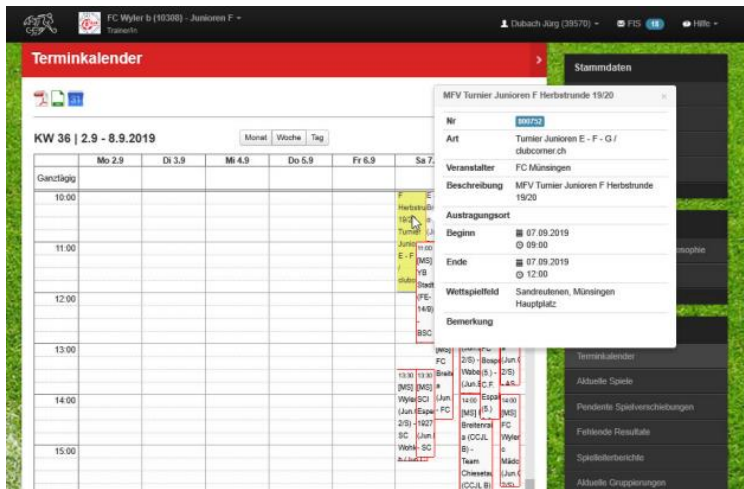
FC Wyler b (10300) - Junioren F ▾
TrainerIn

Dubach Jürg (39570) ▾ FIS 18 Hilfe ▾

Terminkalender

KW 36 | 2.9 - 8.9.2019

Monat Woche Tag

| | Mo 2.9 | Di 3.9 | Mi 4.9 | Do 5.9 | Fr 6.9 | Sa 7. |
|---|---|---|---|---|---|---|
| Ganztägig | | | | | | |
| 10:00 | | | | | | F Herbstrunde 19/20 Turnier Junioren E - F / clubcorner |
| 11:00 | | | | | | 11:00 [MS] YB Stadt (FE-14/8) BSC |
| 12:00 | | | | | | |
| 13:00 | | | | | | [MS] FC Breite 2/S) - Bosp Wabe (5.) - (Jun.E C.F. |
| 14:00 | | | | | | 13:30 [MS] Wyler (Jun.E 2/S) SC Wohl 13:30 [MS] SCI Espe 1927 (Jun SC 14:00 [MS] Breitenrai a (CCJL B) - Team Chiesetal (CCJL B) Espa (5.) 14:00 [MS] FC Wyler Mädc (Jun 2/S) |
| 15:00 | | | | | | |

MFV Turnier Junioren F Herbstrunde 19/20

| | |
|---|---|
| Nr | 800752 |
| Art | Turnier Junioren E - F - G / clubcorner.ch |
| Veranstalter | FC Münsingen |
| Beschreibung | MFV Turnier Junioren F Herbstrunde 19/20 |
| Austragungsort | |
| Beginn | 07.09.2019 09:00 |
| Ende | 07.09.2019 12:00 |
| Wettspielfeld | Sandreutenen, Münsingen Hauptplatz |
| Bemerkung | |

Stammdaten
ophie
Terminkalender
Aktuelle Spiele
Pendente Spielverschiebungen
Fehlende Resultate
Spielleiterberichte
Aktuelle Gruppierungen